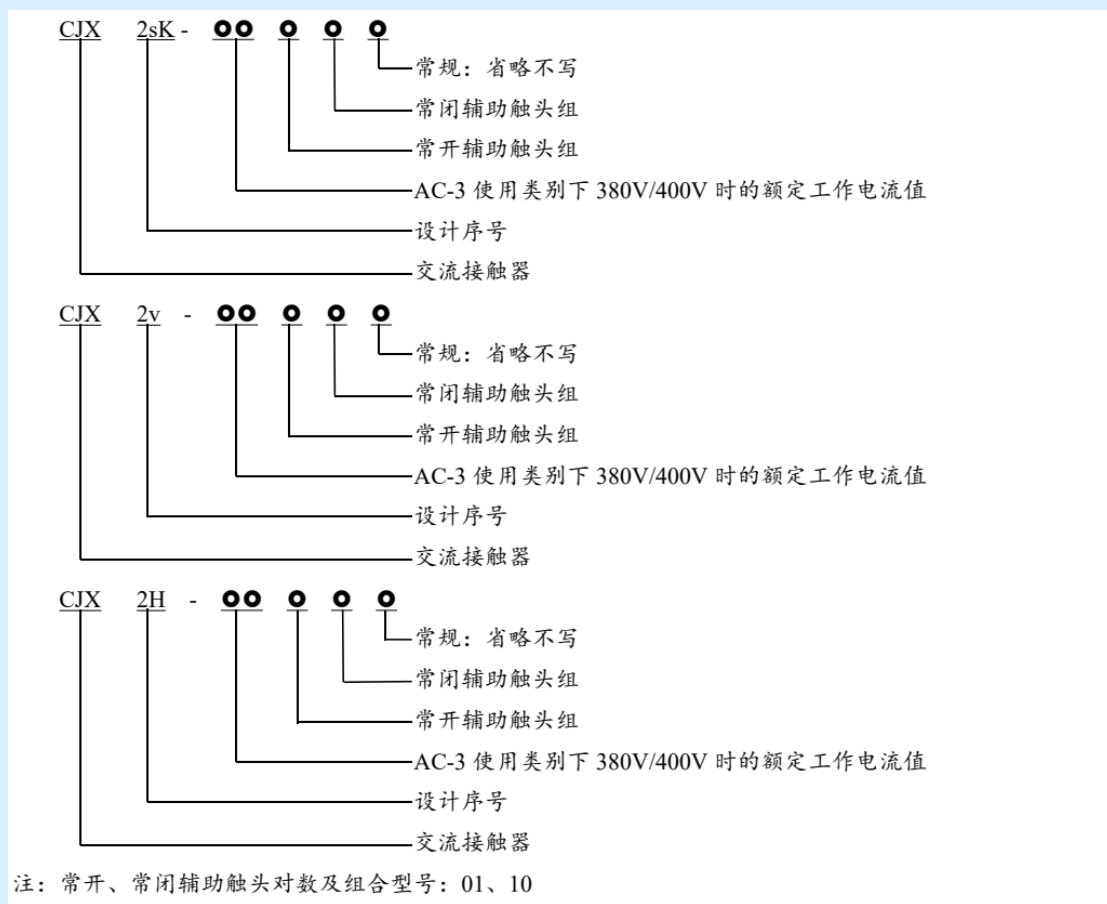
CJX 2sK - ○○ ○ ○ ○

常规：省略不写
常闭辅助触头组
常开辅助触头组
AC-3 使用类别下 380V/400V 时的额定工作电流值
设计序号
交流接触器

CJX 2v - ○○ ○ ○ ○

常规：省略不写
常闭辅助触头组
常开辅助触头组
AC-3 使用类别下 380V/400V 时的额定工作电流值
设计序号
交流接触器

CJX 2H - ○○ ○ ○ ○

常规：省略不写
常闭辅助触头组
常开辅助触头组
AC-3 使用类别下 380V/400V 时的额定工作电流值
设计序号
交流接触器

注：常开、常闭辅助触头对数及组合型号：01、10